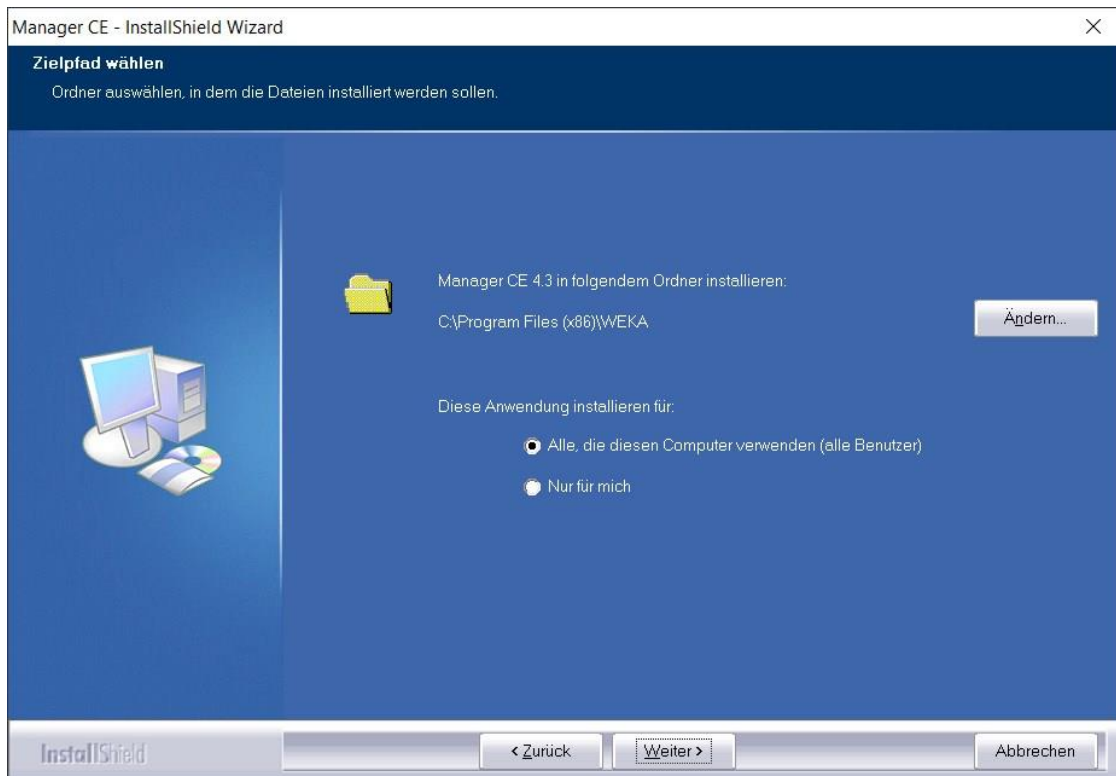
Manager CE - InstallShield Wizard

×

Zielpfad wählen

Ordner auswählen, in dem die Dateien installiert werden sollen.

Manager CE 4.3 in folgendem Ordner installieren:

C:\Program Files (x86)\WEKA

Ändern...

Diese Anwendung installieren für:

Alle, die diesen Computer verwenden (alle Benutzer)

Nur für mich

InstallShield

< Zurück

Weiter >

Abbrechen